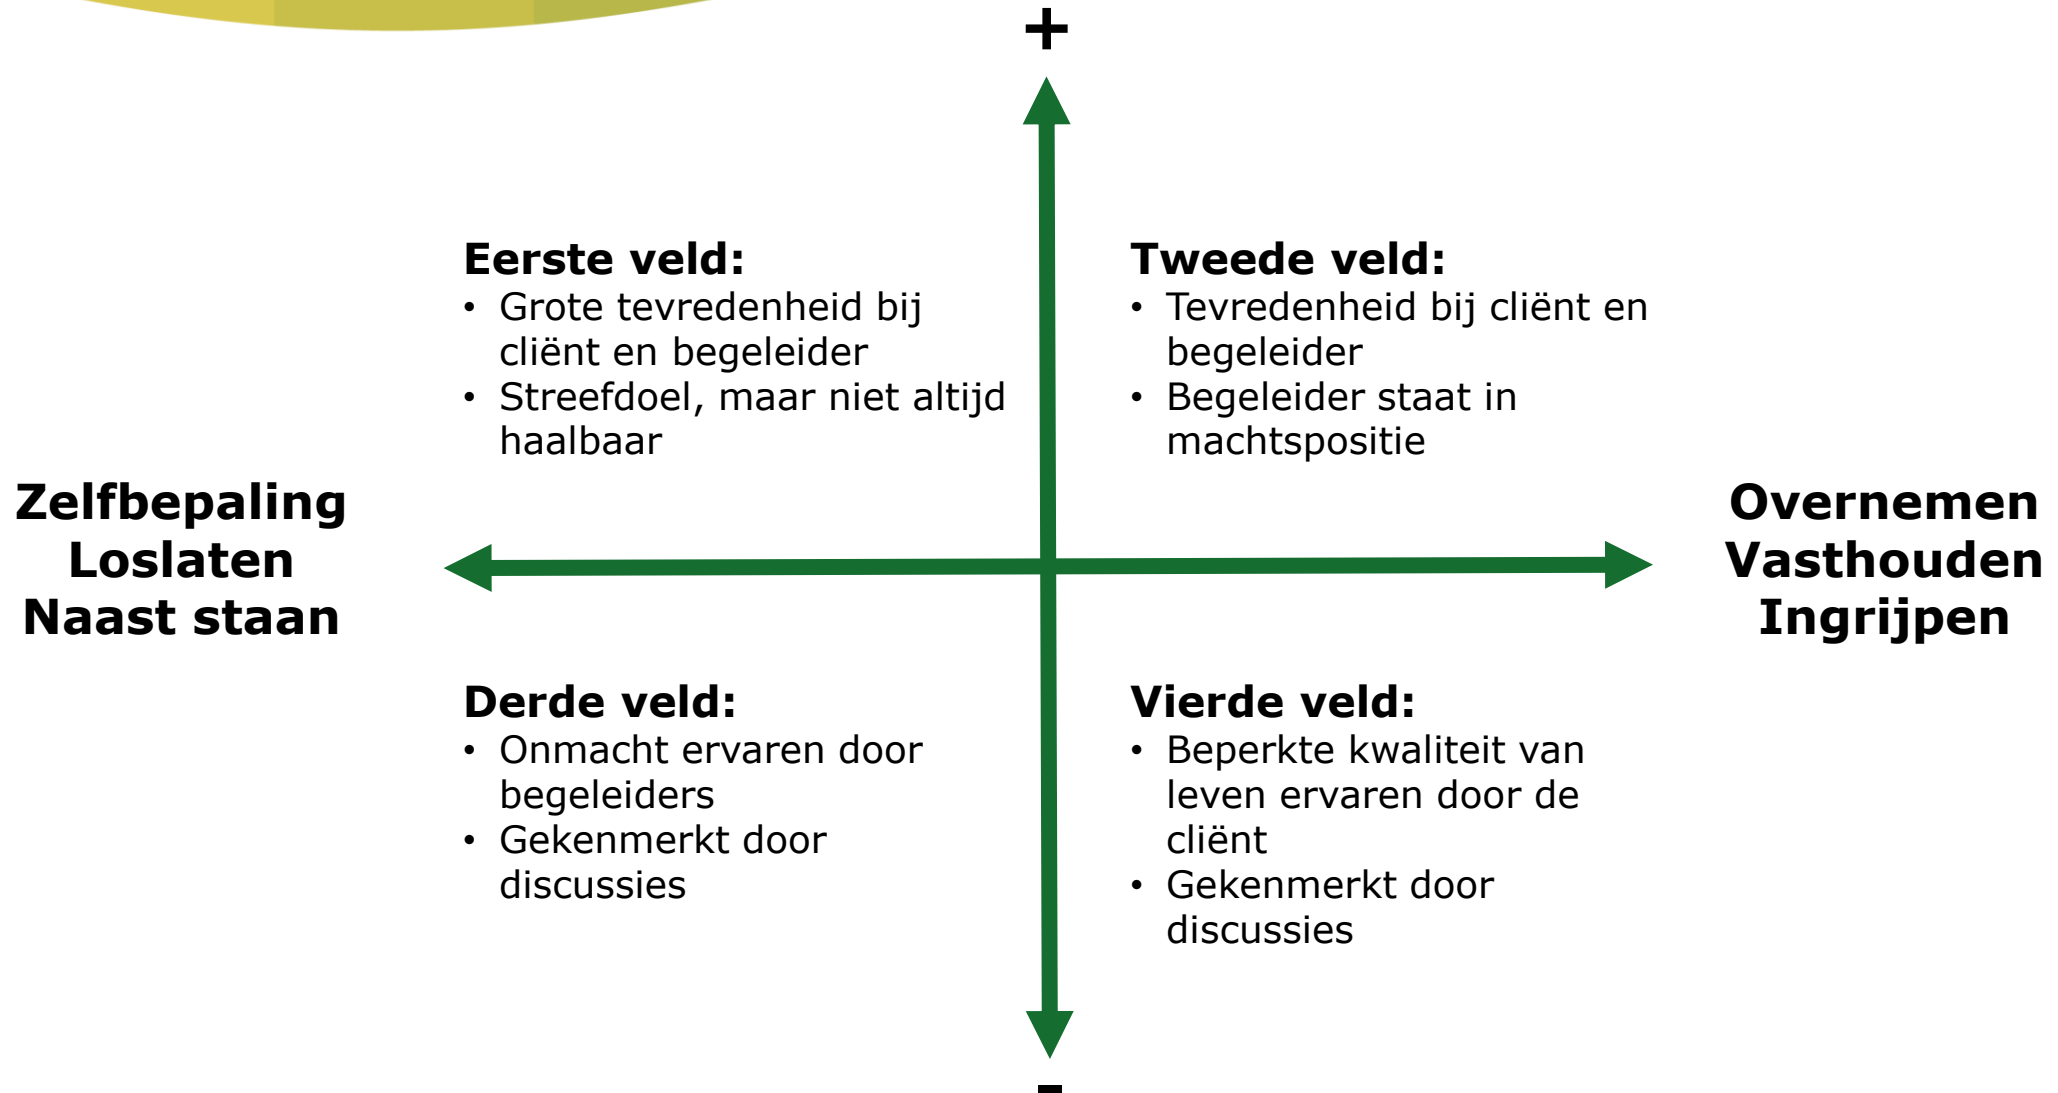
+

**Eerste veld:**
- Grote tevredenheid bij cliënt en begeleider
- Streefdoel, maar niet altijd haalbaar

**Tweede veld:**
- Tevredenheid bij cliënt en begeleider
- Begeleider staat in machtspositie

**Zelfbepaling**
**Loslaten**
**Naast staan**

**Overnemen**
**Vasthouden**
**Ingrijpen**

**Derde veld:**
- Onmacht ervaren door begeleiders
- Gekenmerkt door discussies

**Vierde veld:**
- Beperkte kwaliteit van leven ervaren door de cliënt
- Gekenmerkt door discussies

-